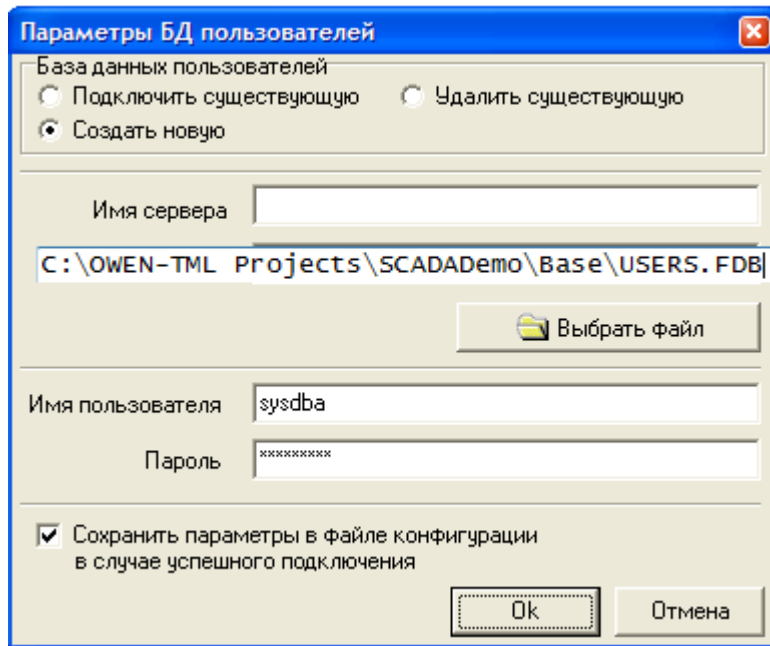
Параметры БД пользователей

База данных пользователей
Подключить существующую
Удалить существующую
Создать новую

Имя сервера

C:\OWEN-TML Projects\SCADADemo\Base\USERS.FDB

Выбрать файл

Имя пользователя sysdba

Пароль *********

Сохранить параметры в файле конфигурации в случае успешного подключения

Ok
Отмена